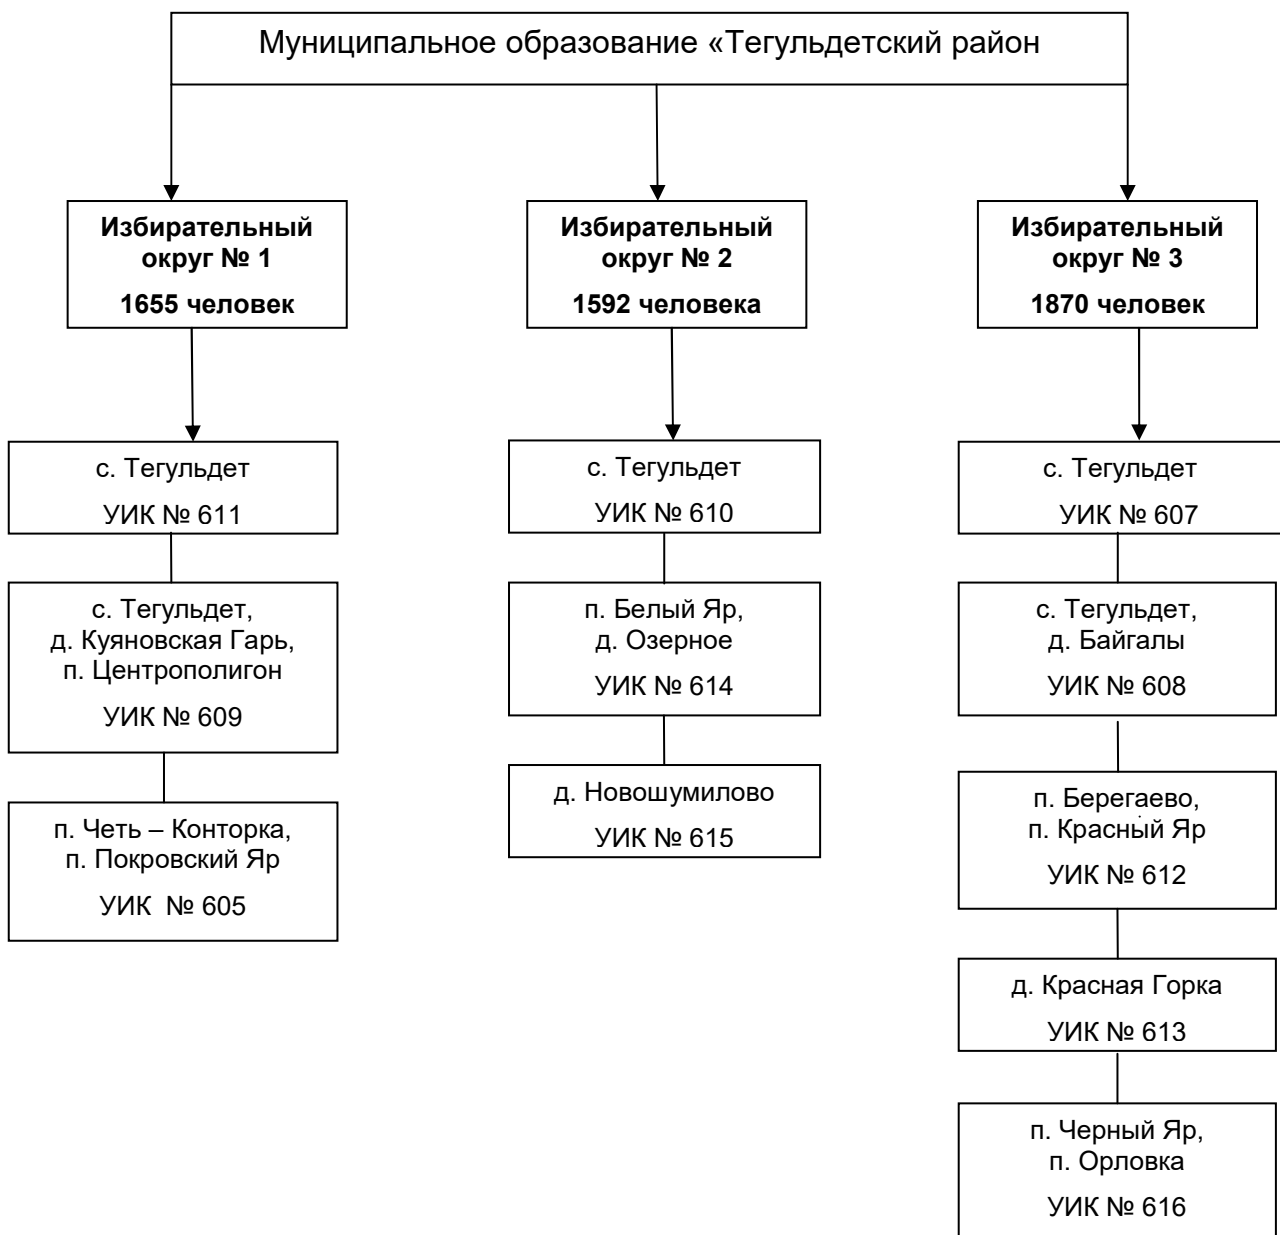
Муниципальное образование «Тегульдетский район

**Избирательный округ № 1**
**1655 человек**

с. Тегульдет
УИК № 611

с. Тегульдет, д. Куяновская Гарь, п. Центрополигон
УИК № 609

п. Четь – Конторка, п. Покровский Яр
УИК № 605

**Избирательный округ № 2**
**1592 человека**

с. Тегульдет
УИК № 610

п. Белый Яр, д. Озерное
УИК № 614

д. Новошумилово
УИК № 615

**Избирательный округ № 3**
**1870 человек**

с. Тегульдет
УИК № 607

с. Тегульдет, д. Байгалы
УИК № 608

п. Берегаево, п. Красный Яр
УИК № 612

д. Красная Горка
УИК № 613

п. Черный Яр, п. Орловка
УИК № 616